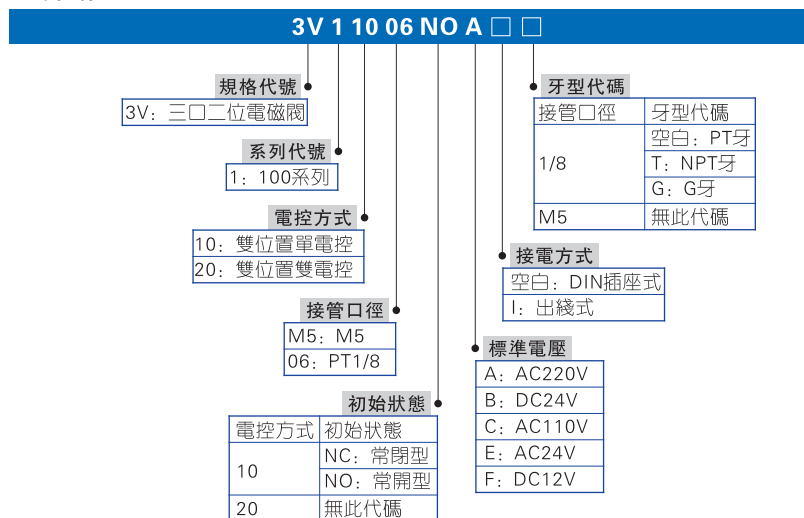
3V 1 10 06 NO A □ □

規格代號
3V：三口二位電磁閥

系列代號
1：100系列

電控方式
10：雙位置單電控
20：雙位置雙電控

接管口徑
M5：M5
06：PT1/8

初始狀態

| 電控方式 | 初始狀態 |
|---|---|
| 10 | NC：常閉型 |
| | NO：常開型 |
| 20 | 無此代碼 |

牙型代碼

| 接管口徑 | 牙型代碼 |
|---|---|
| 1/8 | 空白：PT牙 |
| | T：NPT牙 |
| | G：G牙 |
| M5 | 無此代碼 |

接電方式
空白：DIN插座式
I：出綫式

標準電壓
A：AC220V
B：DC24V
C：AC110V
E：AC24V
F：DC12V